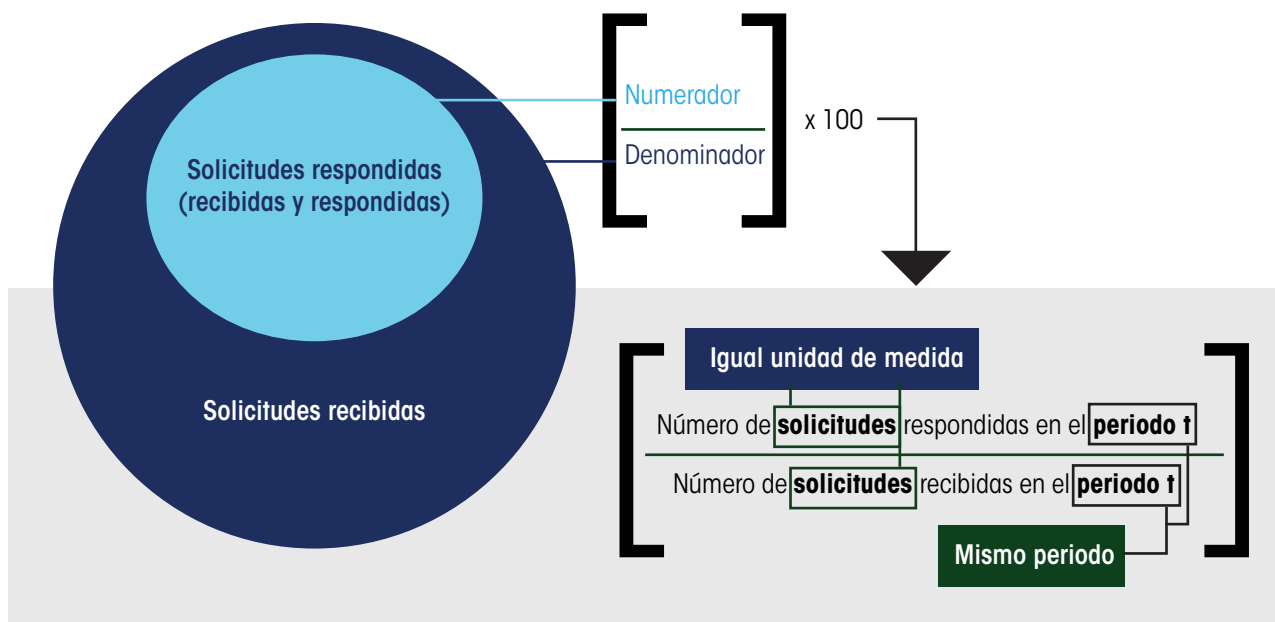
Solicitudes respondidas (recibidas y respondidas)

Solicitudes recibidas

Numerador

Denominador

x 100

Igual unidad de medida

Número de **solicitudes** respondidas en el **periodo t**

Número de **solicitudes** recibidas en el **periodo t**

Mismo periodo